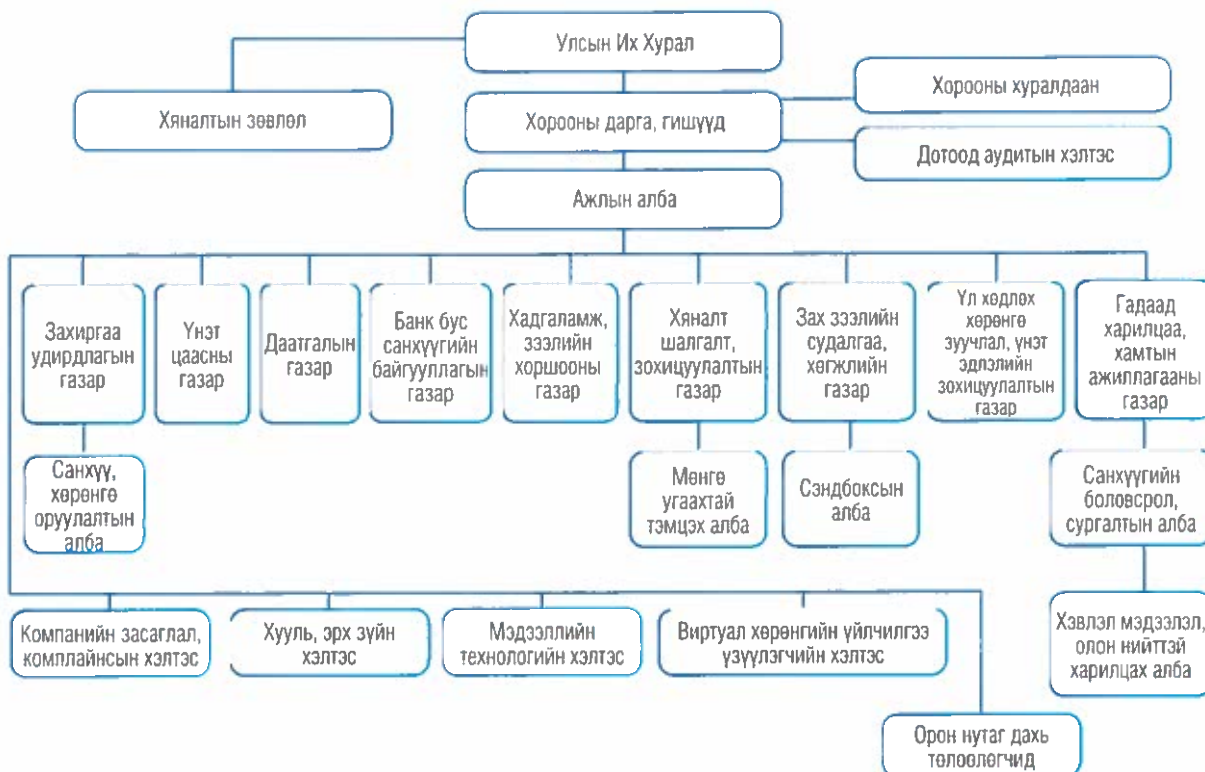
Улсын Их Хурал

Хяналтын зөвлөл

Хорооны дарга, гишүүд

Хорооны хуралдаан

Дотоод аудитын хэлтэс

Ажлын алба

Захиргаа удирдлагын газар

Үнэт цаасны газар

Даатгалын газар

Банк бус санхүүгийн байгууллагын газар

Хадгаламж, зээлийн хоршооны газар

Хяналт шалгалт, зохицуулалтын газар

Зах зээлийн судалгаа, хөгжлийн газар

Үл хөдлөх хөрөнгө зуучлал, үнэт эдлэлийн зохицуулалтын газар

Гадаад харилцаа, хамтын ажиллагааны газар

Санхүү, хөрөнгө оруулалтын алба

Мөнгө угаахтай тэмцэх алба

Сэндбоксын алба

Санхүүгийн боловсрол, сургалтын алба

Компанийн засаглал, комплайнсын хэлтэс

Хууль, эрх зүйн хэлтэс

Мэдээллийн технологийн хэлтэс

Виртуал хөрөнгийн үйлчилгээ үзүүлэгчийн хэлтэс

Хэвлэл мэдээлэл, олон нийттэй харилцах алба

Орон нутаг дахь төлөөлөгчид